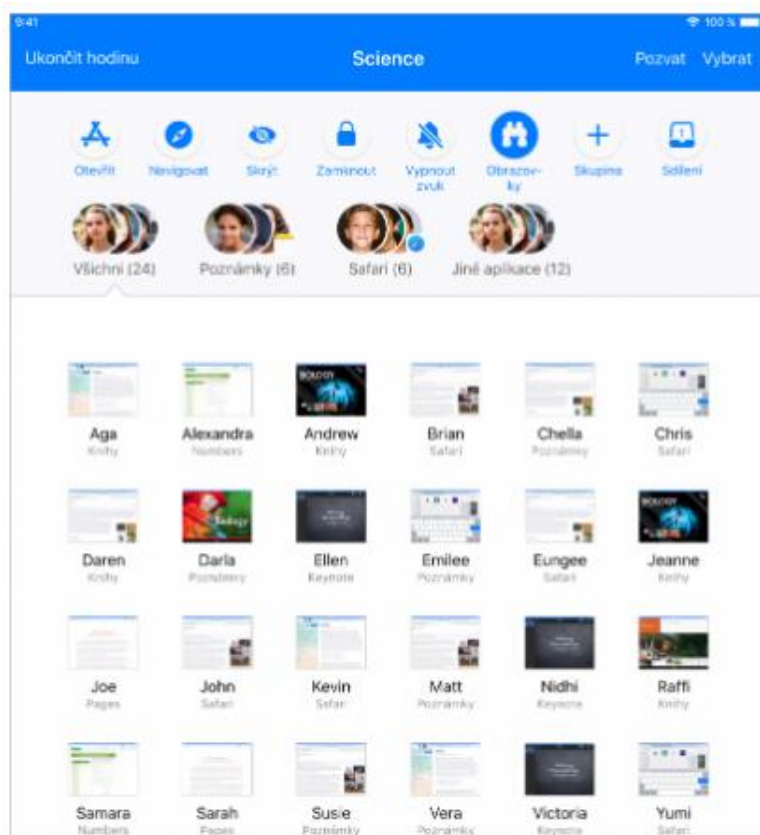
9:41

100 %

Ukončit hodinu

Science

Pozvat Vybrat

Otevřít

Navigovat

Skrýt

Zamknout

Vypnout zvuk

Obrazovky

Skupina

Sdílení

Všichni (24)

Poznámky (6)

Safari (6)

Jiné aplikace (12)

BIOLOGY

Aga
Knihy

Alexandra
Numbers

Andrew
Knihy

Brian
Safari

Chella
Poznámky

Chris
Safari

Daren
Knihy

Darla
Poznámky

Ellen
Keynote

Emilee
Poznámky

Eungee
Safari

Jeanne
Knihy

Joe
Pages

John
Safari

Kevin
Safari

Matt
Poznámky

Nidhi
Keynote

Raffi
Knihy

Samara
Numbers

Sarah
Pages

Susie
Poznámky

Vera
Poznámky

Victoria
Keynote

Yumi
Safari